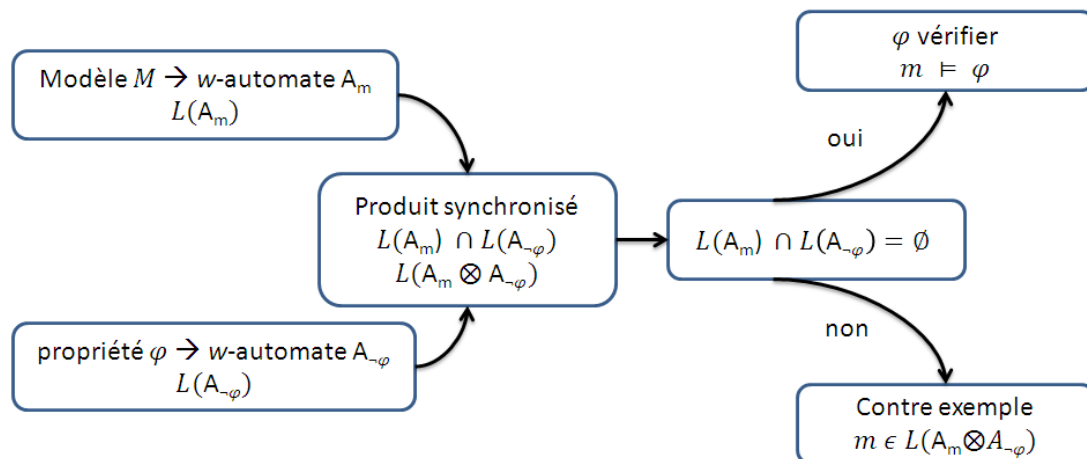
Modèle $M$ → $w$-automate $A_m$
$L(A_m)$

propriété $\varphi$ → $w$-automate $A_{\neg\varphi}$
$L(A_{\neg\varphi})$

Produit synchronisé
$L(A_m) \cap L(A_{\neg\varphi})$
$L(A_m \otimes A_{\neg\varphi})$

$L(A_m) \cap L(A_{\neg\varphi}) = \emptyset$

oui

$\varphi$ vérifier
$m \models \varphi$

non

Contre exemple
$m \in L(A_m \otimes A_{\neg\varphi})$